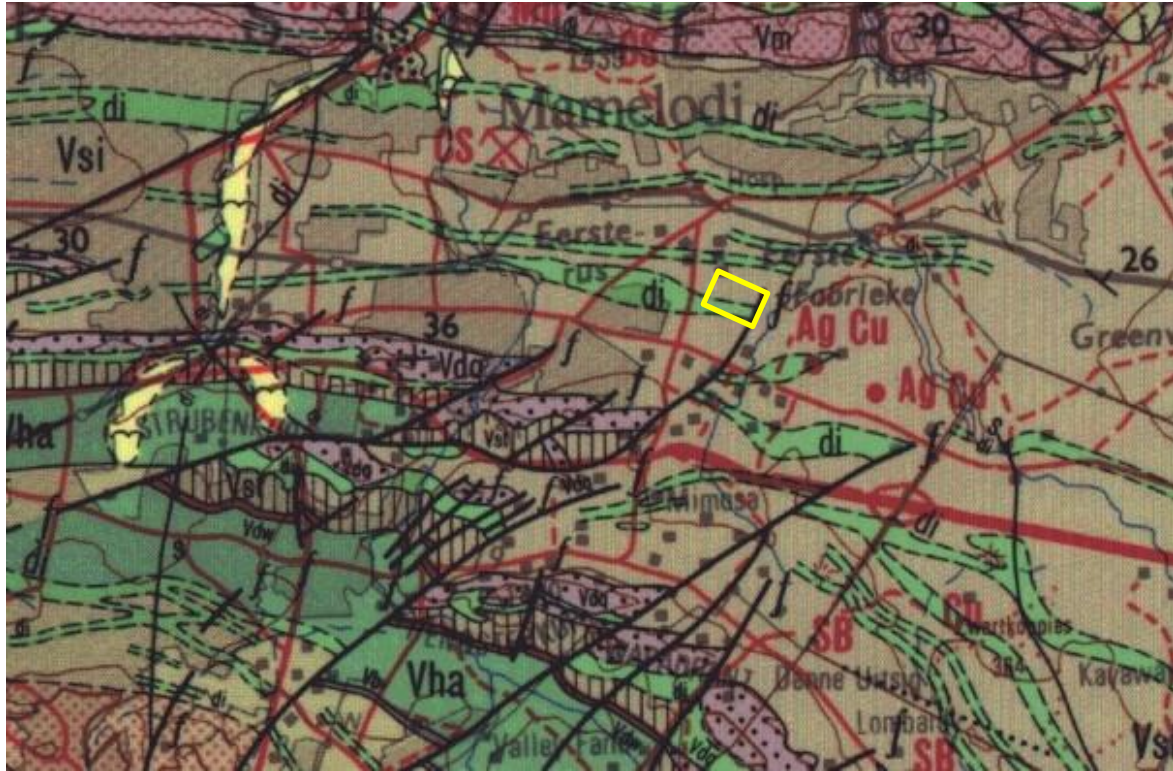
Vm
30
Mamelodi
di
Vsi
CS
di
di
30
f
Eerste-
rus
Eerste
Fabrieke
26
di
f
36
Ag Cu
Greenv
Vdg
f
Ag Cu
Vha
STRUBENKOP
Vsi
f
di
Vsi
Vdg
Mimosa
di
Vdw
f
di
f
f
Vdg
CU
SB
Vha
Donne Ursig
Kayaw
Lombardy
Vsi
SB
Valley Farm
Vdg
f